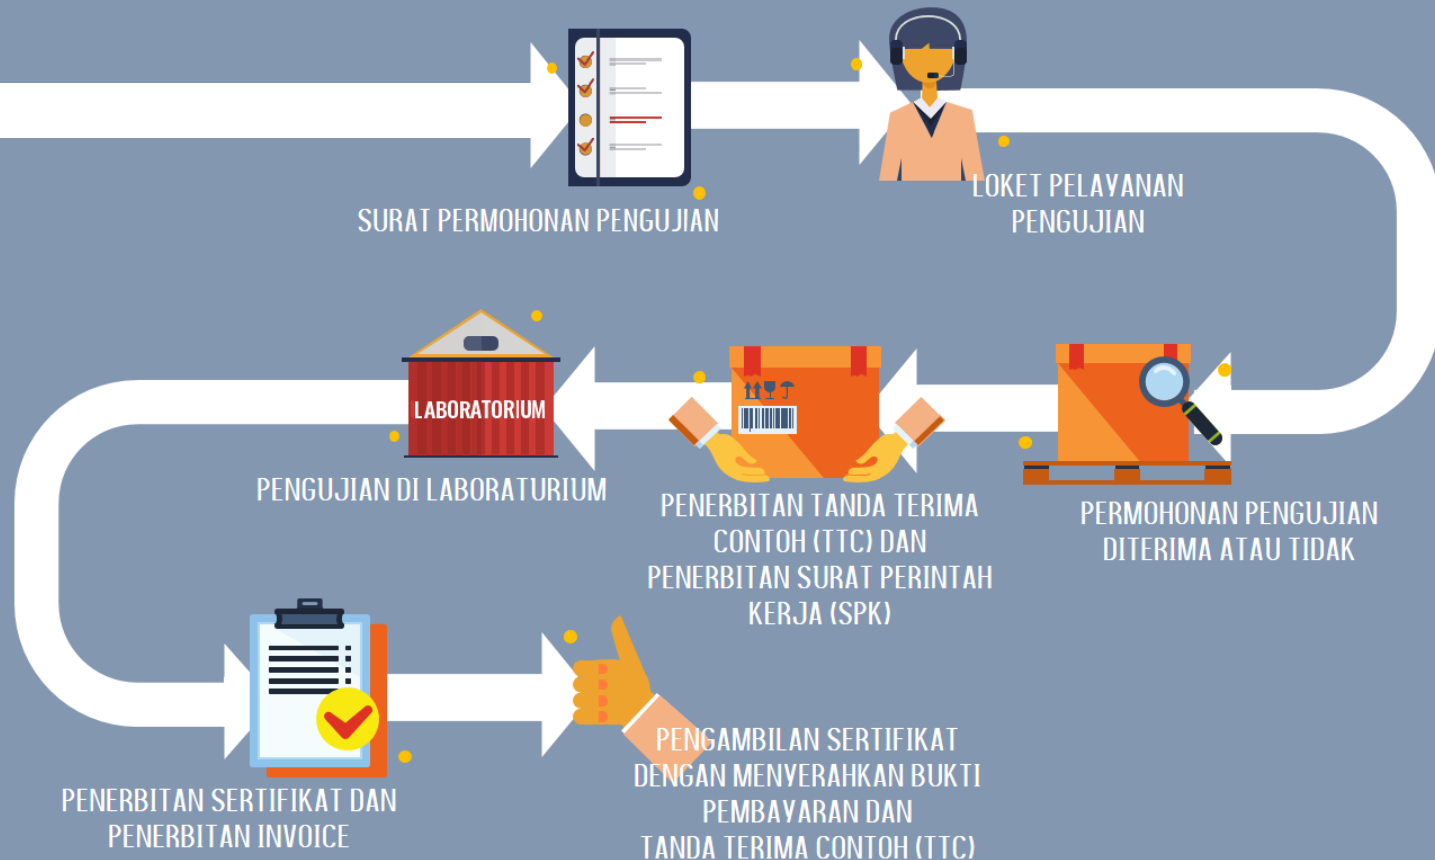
SURAT PERMOHONAN PENGUJIAN

LOKET PELAYANAN PENGUJIAN

LABORATORIUM

PENGUJIAN DI LABORATURIUM

PENERBITAN TANDA TERIMA CONTOH (TTC) DAN PENERBITAN SURAT PERINTAH KERJA (SPK)

PERMOHONAN PENGUJIAN DITERIMA ATAU TIDAK

PENERBITAN SERTIFIKAT DAN PENERBITAN INVOICE

PENGAMBILAN SERTIFIKAT DENGAN MENYERAHKAN BUKTI PEMBAYARAN DAN TANDA TERIMA CONTOH (TTC)